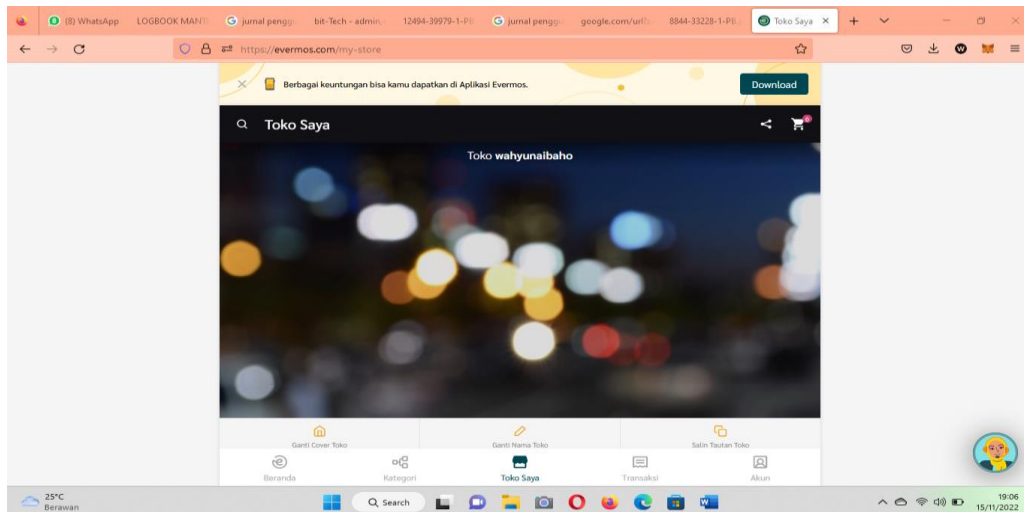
(8) WhatsApp LOGBOOK MANT jurnal penggu bit-Tech - admin 12494-39979-1-PB jurnal penggu google.com/url 8844-33228-1-PB Toko Saya

https://evermos.com/my-store

Berbagai keuntungan bisa kamu dapatkan di Aplikasi Evermos.

Download

Toko Saya

Toko wahyunaibaho

Ganti Cover Toko

Ganti Nama Toko

Salin Tautan Toko

Beranda

Kategori

Toko Saya

Transaksi

Akun

25°C
Berawan

Search

19:06
15/11/2022